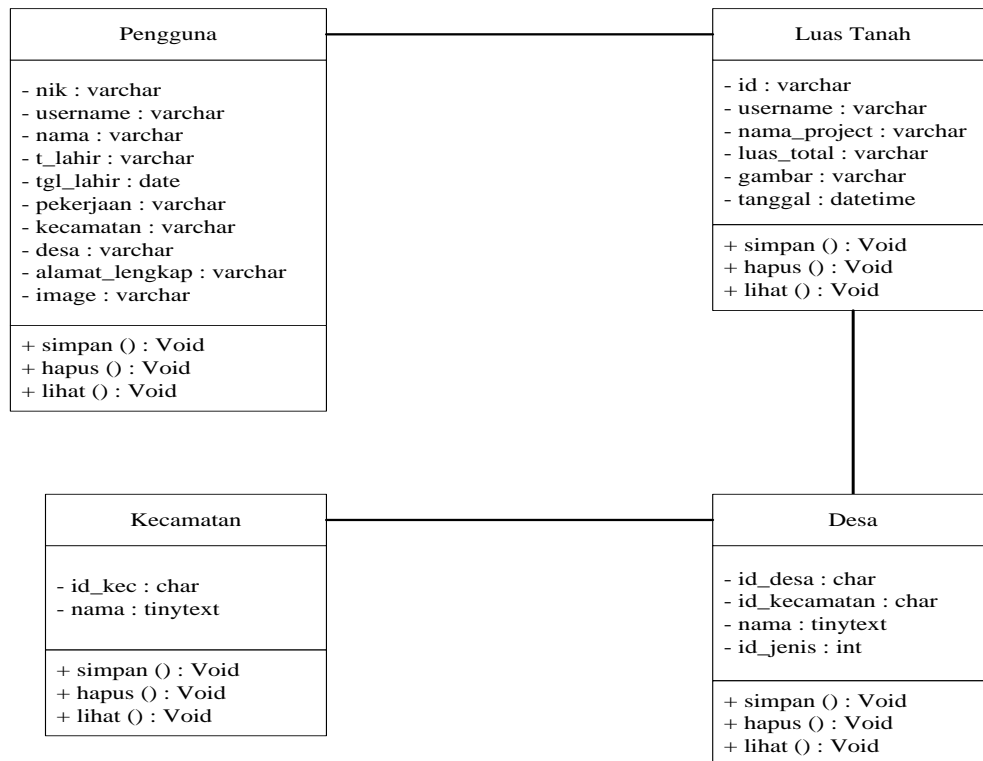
Pengguna

- nik : varchar
- username : varchar
- nama : varchar
- t_lahir : varchar
- tgl_lahir : date
- pekerjaan : varchar
- kecamatan : varchar
- desa : varchar
- alamat_lengkap : varchar
- image : varchar

+ simpan () : Void
+ hapus () : Void
+ lihat () : Void

Luas Tanah

- id : varchar
- username : varchar
- nama_project : varchar
- luas_total : varchar
- gambar : varchar
- tanggal : datetime

+ simpan () : Void
+ hapus () : Void
+ lihat () : Void

Kecamatan

- id_kec : char
- nama : tinytext

+ simpan () : Void
+ hapus () : Void
+ lihat () : Void

Desa

- id_desa : char
- id_kecamatan : char
- nama : tinytext
- id_jenis : int

+ simpan () : Void
+ hapus () : Void
+ lihat () : Void